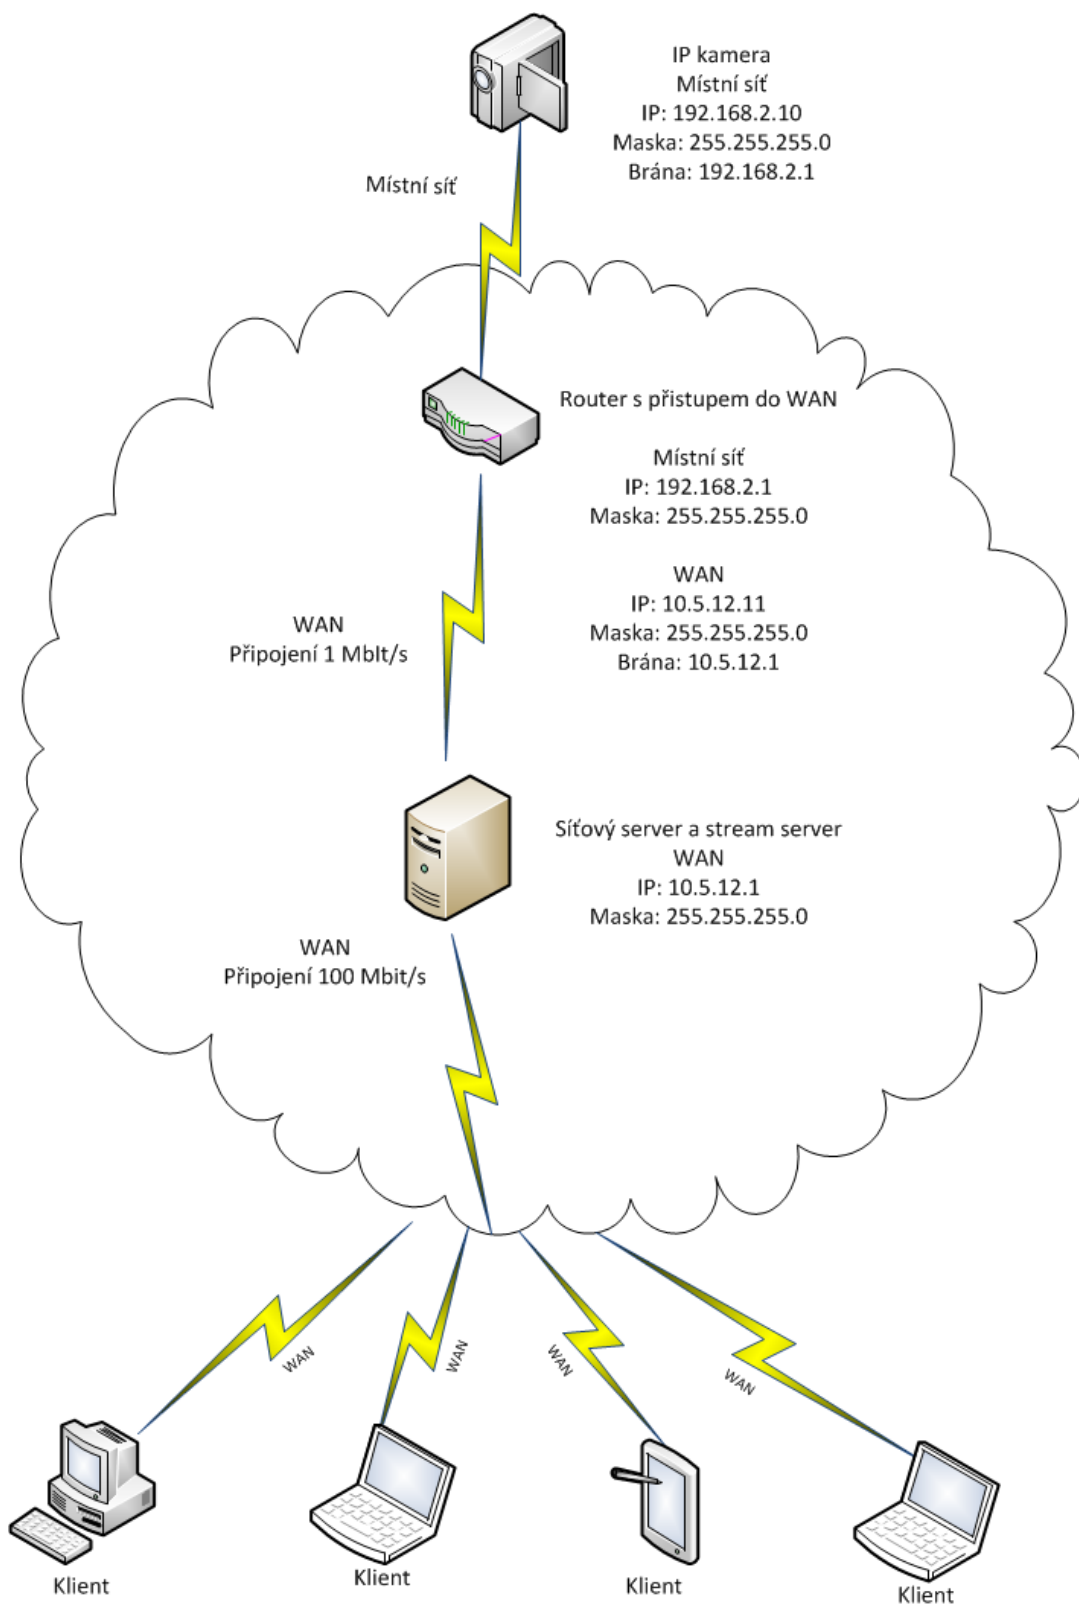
IP kamera
Místní síť
IP: 192.168.2.10
Maska: 255.255.255.0
Brána: 192.168.2.1

Místní síť

Router s přistupem do WAN

Místní síť
IP: 192.168.2.1
Maska: 255.255.255.0

WAN
IP: 10.5.12.11
Maska: 255.255.255.0
Brána: 10.5.12.1

WAN
Připojení 1 MbIt/s

Síťový server a stream server
WAN
IP: 10.5.12.1
Maska: 255.255.255.0

WAN
Připojení 100 Mbit/s

WAN

WAN

WAN

WAN

Klient

Klient

Klient

Klient